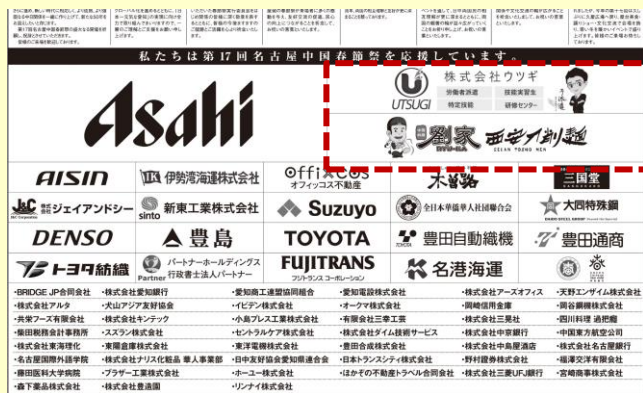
私たちは第17回名古屋中国春節祭を応援しています。

Asahi

株式会社ウツギ
UTSUGI
労働者派遣
技能実習生
特定技能
研修センター

劉家
西安刀削麺
XIAN YANG MEN

AISIN
伊勢湾海運株式会社
offices
オフィッコス不動産
木曽路
三国堂

株式会社ジェイアンドシー
sinto 新東工業株式会社
Suzuyo
全日本華僑華人社団聯合会
大同特殊鋼

DENSO
豊島
TOYOTA
豊田自動織機
豊田通商

トヨタ紡織
パートナーホールディングス
行政書士法人パートナー
FUJITRANS
フジトランス コーポレーション
名港海運

・BRIDGE JP合同会社
・株式会社アルタ
・共栄フーズ有限会社
・柴田税務会計事務所
・株式会社東海理化
・名古屋国際外語学院
・藤田医科大学病院
・森下薬品株式会社
・株式会社愛知銀行
・犬山アジア友好協会
・株式会社キンテック
・スズラン株式会社
・東陽倉庫株式会社
・株式会社ナリス化粧品 華人事業部
・ブラザー工業株式会社
・株式会社豊通園
・愛知県工業関係協同組合
・イビデン株式会社
・小島プレス工業株式会社
・セントラルケア株式会社
・東洋電機株式会社
・日中友好協会愛知県連合会
・ホーユー株式会社
・リンナイ株式会社
・株式会社愛知電設
・オークマ株式会社
・有限会社三幸工業
・株式会社ダイム技術サービス
・豊田合成株式会社
・日本トランスシティ株式会社
・ほかぞの不動産トラベル合同会社
・株式会社アースオフィス
・岡崎信用金庫
・株式会社三星社
・株式会社中京銀行
・株式会社中部国際ホテル
・野村證券株式会社
・株式会社三菱UFJ銀行
・天野エンザイム株式会社
・岡谷鋼機株式会社
・四川料理 過把癮
・中国東方航空公司
・株式会社名古屋銀行
・福澤交洋有限会社
・宮崎商事株式会社